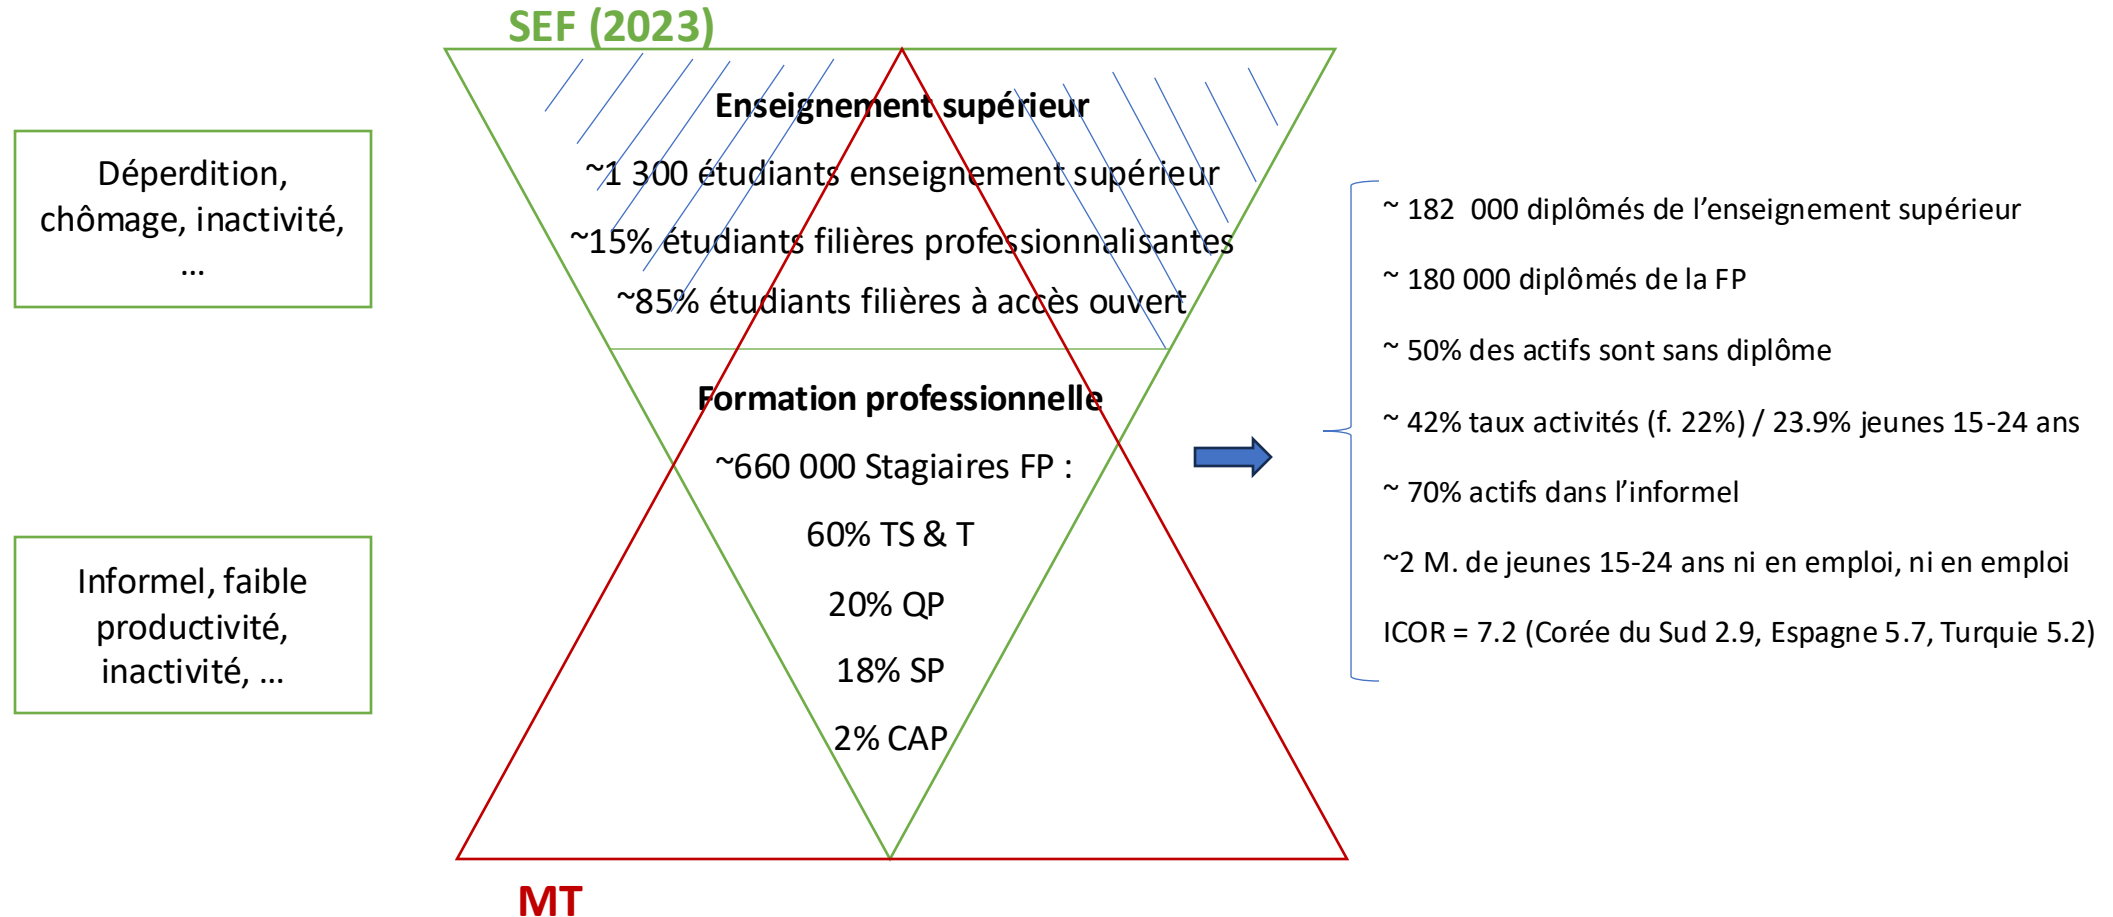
SEF (2023)

Déperdition, chômage, inactivité, …

Informel, faible productivité, inactivité, …

Enseignement supérieur

~1 300 étudiants enseignement supérieur

~15% étudiants filières professionnalisantes

~85% étudiants filières à accès ouvert

Formation professionnelle

~660 000 Stagiaires FP :

60% TS & T

20% QP

18% SP

2% CAP

MT

~ 182 000 diplômés de l'enseignement supérieur

~ 180 000 diplômés de la FP

~ 50% des actifs sont sans diplôme

~ 42% taux activités (f. 22%) / 23.9% jeunes 15-24 ans

~ 70% actifs dans l'informel

~2 M. de jeunes 15-24 ans ni en emploi, ni en emploi

ICOR = 7.2 (Corée du Sud 2.9, Espagne 5.7, Turquie 5.2)